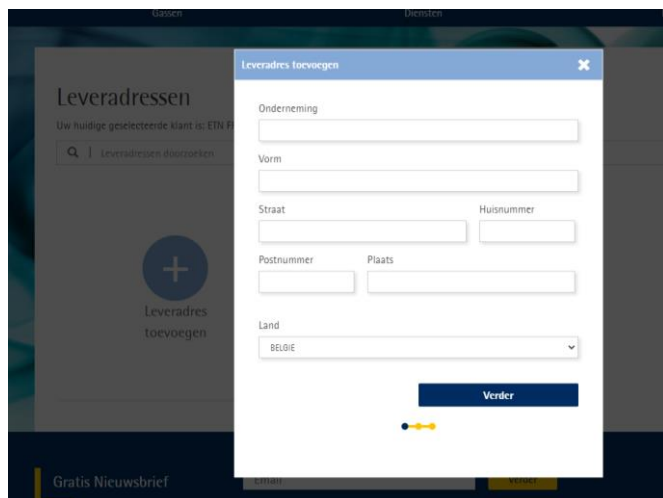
Gassen

Diensten

Leveradressen

Uw huidige geselecteerde klant is: ETN F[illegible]

Leveradressen doorzoeken

Leveradres toevoegen

Leveradres toevoegen

Onderneming

Vorm

Straat

Huisnummer

Postnummer

Plaats

Land

BELGIE

Verder

Gratis Nieuwsbrief

Email

Verder